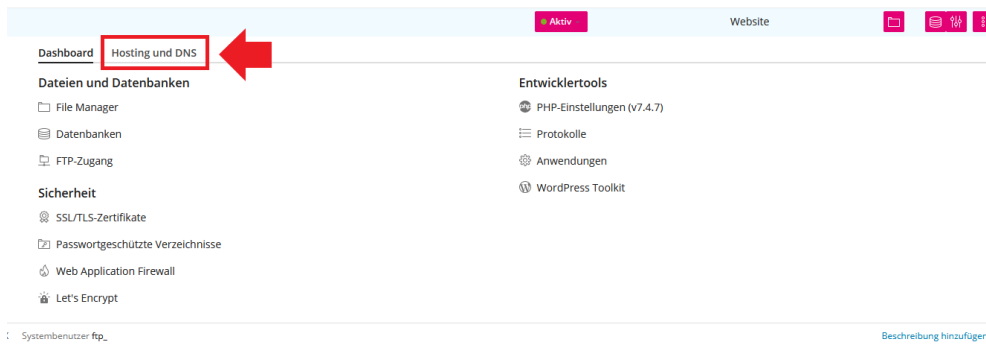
Aktiv

Website

Dashboard

Hosting und DNS

Dateien und Datenbanken

File Manager

Datenbanken

FTP-Zugang

Sicherheit

SSL/TLS-Zertifikate

Passwortgeschützte Verzeichnisse

Web Application Firewall

Let's Encrypt

Entwicklertools

PHP-Einstellungen (v7.4.7)

Protokolle

Anwendungen

WordPress Toolkit

Systembenutzer ftp_

Beschreibung hinzufüger